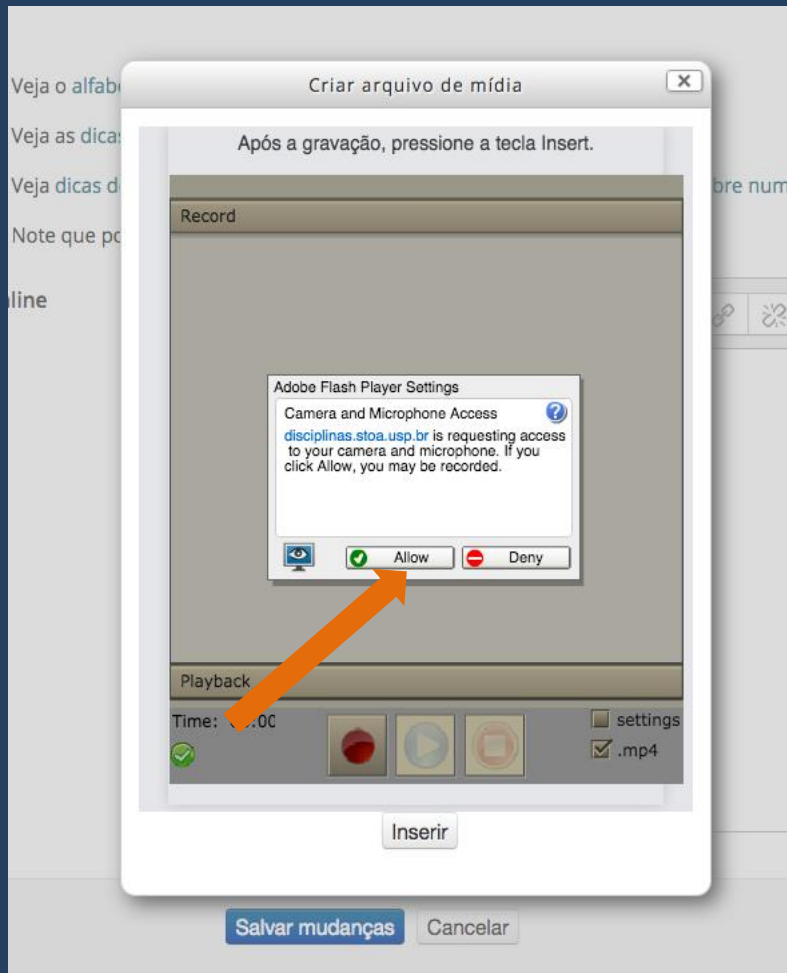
Veja o alfab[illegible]

Veja as dicas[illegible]

Veja dicas d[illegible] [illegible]bre num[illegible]

Note que p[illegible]

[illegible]line

Criar arquivo de mídia

×

Após a gravação, pressione a tecla Insert.

Record

Adobe Flash Player Settings

Camera and Microphone Access

disciplinas.stoa.usp.br is requesting access to your camera and microphone. If you click Allow, you may be recorded.

Allow

Deny

Playback

Time: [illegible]:00

settings

.mp4

Inserir

Salvar mudanças

Cancelar